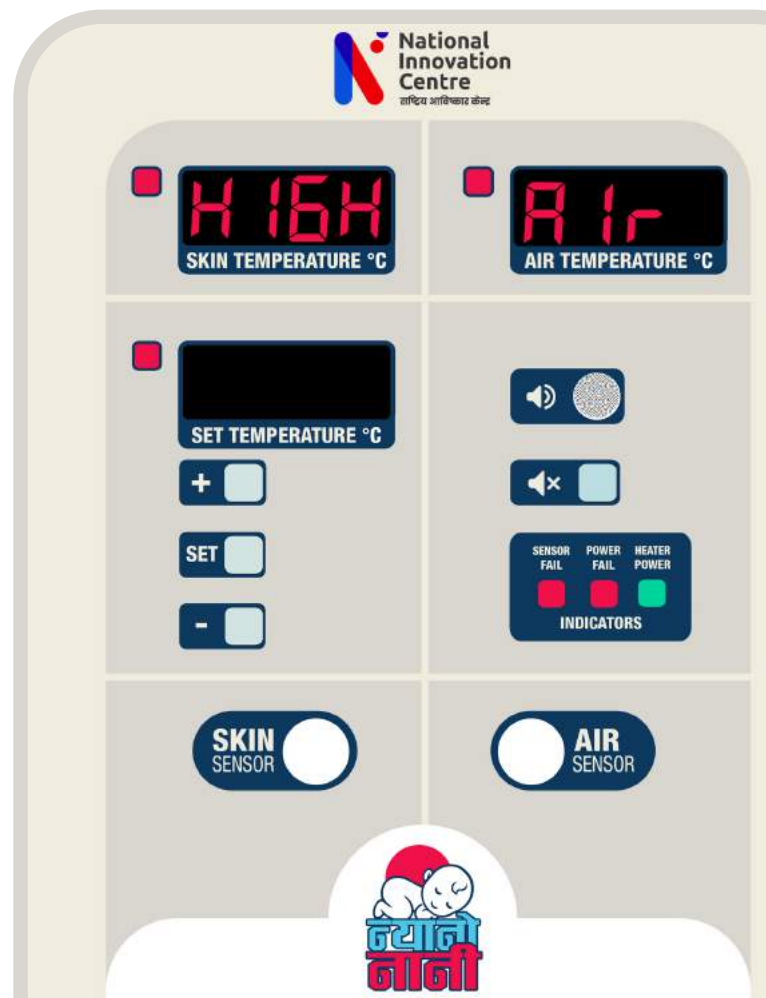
National
Innovation
Centre
राष्ट्रिय आविष्कार केन्द्र

H 16H
SKIN TEMPERATURE °C

A Ir
AIR TEMPERATURE °C

SET TEMPERATURE °C

+
SET
-

SENSOR FAIL
POWER FAIL
HEATER POWER
INDICATORS

SKIN SENSOR
AIR SENSOR

न्यानो नानी